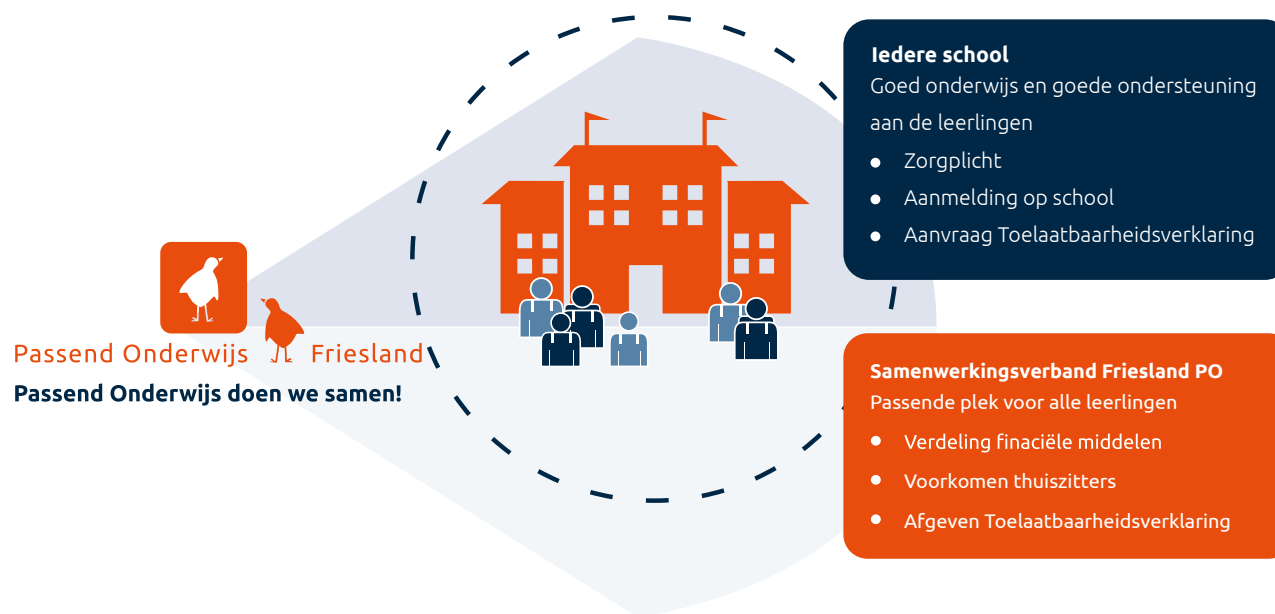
Passend Onderwijs Friesland
Passend Onderwijs doen we samen!

Iedere school
Goed onderwijs en goede ondersteuning aan de leerlingen
- Zorgplicht
- Aanmelding op school
- Aanvraag Toelaatbaarheidsverklaring

Samenwerkingsverband Friesland PO
Passende plek voor alle leerlingen
- Verdeling finaciële middelen
- Voorkomen thuiszitters
- Afgeven Toelaatbaarheidsverklaring